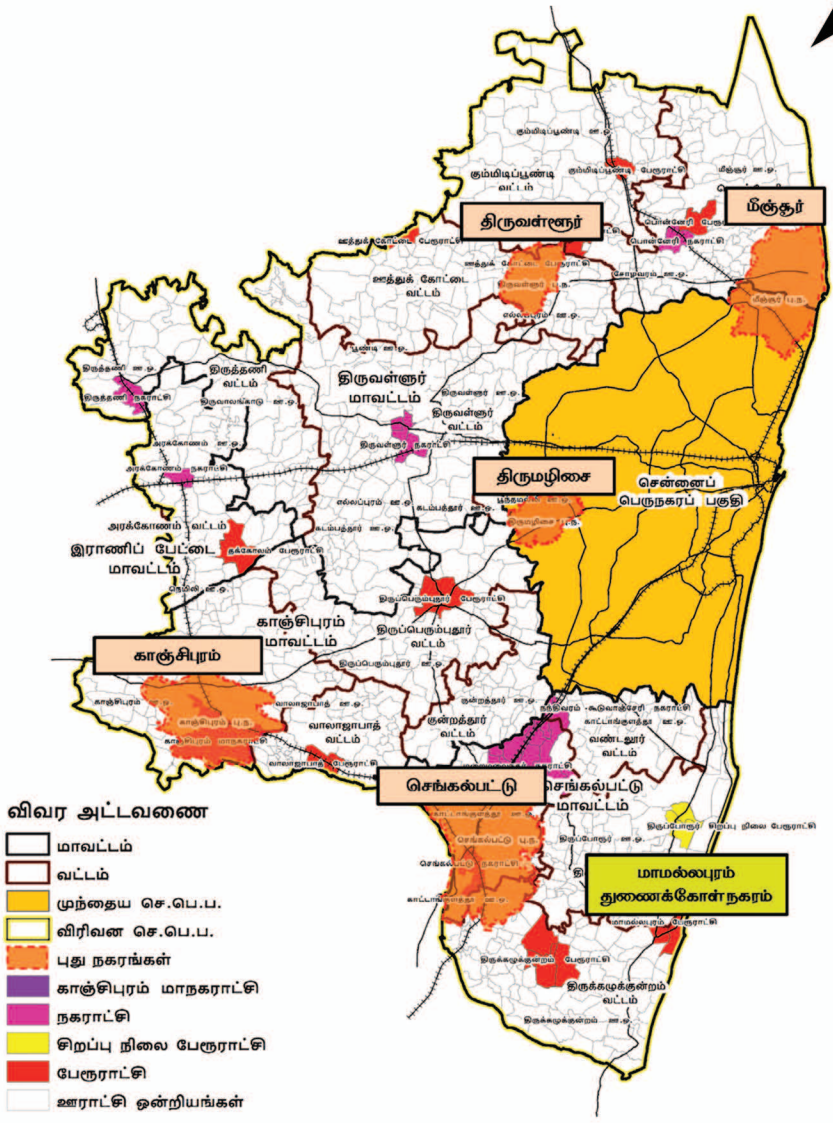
கும்மிடிப்பூண்டி ஊ.ஒ.
கும்மிடிப்பூண்டி பேரூராட்சி
கும்மிடிப்பூண்டி வட்டம்
மீஞ்சூர் ஊ.ஒ.
திருவள்ளூர்
மீஞ்சூர்
பொன்னேரி பேரூ
பொன்னேரி நகராட்சி
ஊத்துக் கோட்டை பேரூராட்சி
ஊத்துக் கோட்டை வட்டம்
சோழவரம் ஊ.ஒ.
மீஞ்சூர் பு.ந.
எல்லாபுரம் ஊ.ஒ.
பூண்டி ஊ.ஒ.
திருத்தணி ஊ.ஒ.
திருத்தணி நகராட்சி
திருத்தணி வட்டம்
திருவாலங்காடு
திருவள்ளூர் மாவட்டம்
திருவள்ளூர் ஊ.ஒ.
திருவள்ளூர் வட்டம்
திருவள்ளூர் நகராட்சி
அரக்கோணம் ஊ.ஒ.
அரக்கோணம் நகராட்சி
திருமழிசை
சென்னைப் பெருநகரப் பகுதி
எல்லாபுரம் ஊ.ஒ.
கடம்பத்தூர்
திருமழிசை பு.ந.
அரக்கோணம் வட்டம்
இராணிப் பேட்டை மாவட்டம்
தக்கோலம் பேரூராட்சி
நெமிலி ஊ.ஒ.
காஞ்சிபுரம் மாவட்டம்
திருப்பெரும்புதூர் பேரூராட்சி
திருப்பெரும்புதூர் வட்டம்
காஞ்சிபுரம்
திருப்பெரும்புதூர் ஊ.ஒ.
காஞ்சிபுரம்
காஞ்சிபுரம் பு.ந.
காஞ்சிபுரம் மாநகராட்சி
வாலாஜாபாத் ஊ.ஒ.
வாலாஜாபாத் வட்டம்
வாலாஜாபாத் பேரூராட்சி
குன்றத்தூர் ஊ.ஒ.
குன்றத்தூர் வட்டம்
காட்டாங்குளத்தூர் ஊ.ஒ.
வண்டலூர் வட்டம்
செங்கல்பட்டு
செங்கல்பட்டு மாவட்டம்
செங்கல்பட்டு பு.ந.
செங்கல்பட்டு நகராட்சி
திருப்போரூர் ஊ.ஒ.
திருப்போரூர் சிறப்பு நிலை பேரூராட்சி
மாமல்லபுரம் துணைக்கோள்நகரம்
காட்டாங்குளத்தூர் ஊ.ஒ.
மாமல்லபுரம் பேரூராட்சி
திருக்கழுக்குன்றம் பேரூராட்சி
திருக்கழுக்குன்றம் வட்டம்
திருக்கழுக்குன்றம் ஊ.ஒ.

விவர அட்டவணை
மாவட்டம்
வட்டம்
முந்தைய செ.பெ.ப.
விரிவன செ.பெ.ப.
புது நகரங்கள்
காஞ்சிபுரம் மாநகராட்சி
நகராட்சி
சிறப்பு நிலை பேரூராட்சி
பேரூராட்சி
ஊராட்சி ஒன்றியங்கள்